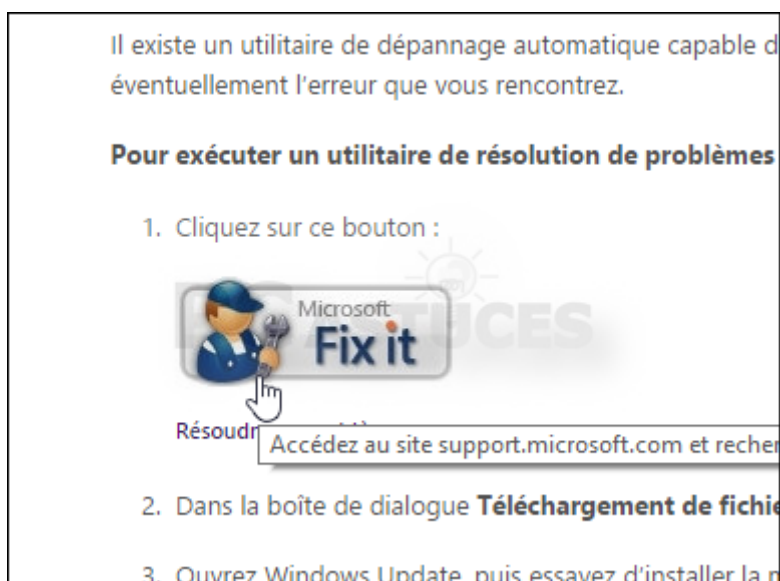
Il existe un utilitaire de dépannage automatique capable d éventuellement l'erreur que vous rencontrez.

**Pour exécuter un utilitaire de résolution de problèmes**

1. Cliquez sur ce bouton :

Microsoft
Fix it

PC ASTUCES

Résoudr

Accédez au site support.microsoft.com et recher

2. Dans la boîte de dialogue **Téléchargement de fichie**

3. Ouvrez Windows Update, puis essayez d'installer la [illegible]